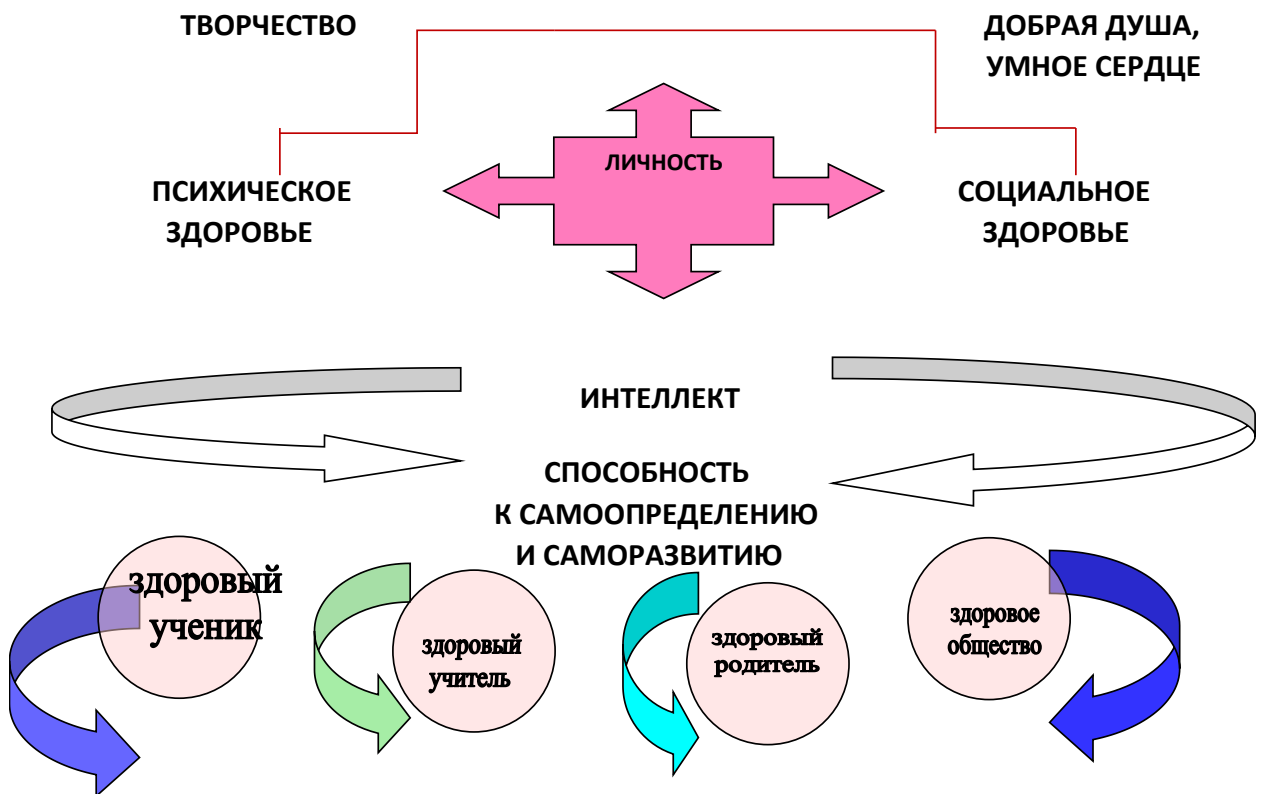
ТВОРЧЕСТВО

ДОБРАЯ ДУША, УМНОЕ СЕРДЦЕ

ЛИЧНОСТЬ

ПСИХИЧЕСКОЕ ЗДОРОВЬЕ

СОЦИАЛЬНОЕ ЗДОРОВЬЕ

ИНТЕЛЛЕКТ

СПОСОБНОСТЬ К САМООПРЕДЕЛЕНИЮ И САМОРАЗВИТИЮ

здоровый ученик

здоровый учитель

здоровый родитель

здоровое общество